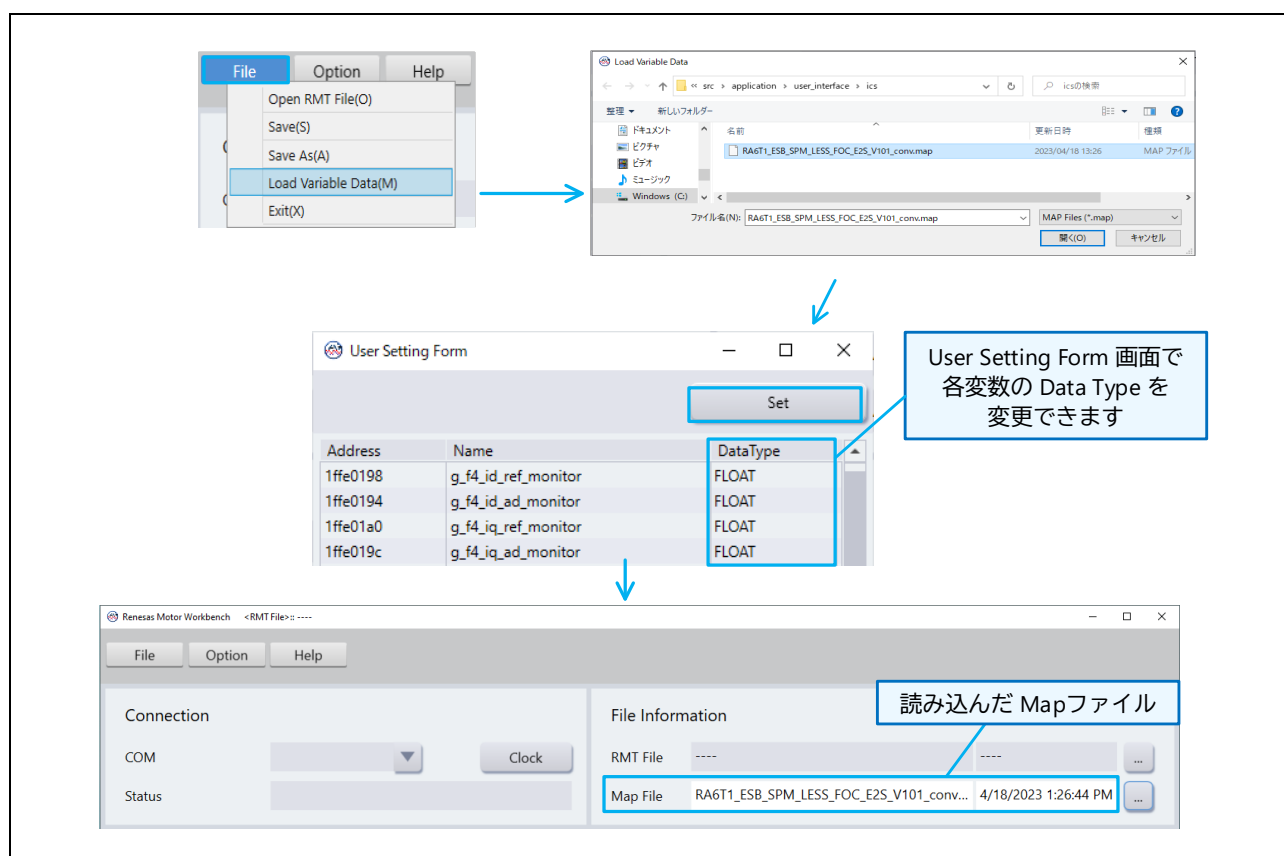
File Option Help

Open RMT File(O)
Save(S)
Save As(A)
Load Variable Data(M)
Exit(X)

Load Variable Data

« src › application › user_interface › ics

icsの検索

整理 ▾ 新しいフォルダー

ドキュメント
ピクチャ
ビデオ
ミュージック
Windows (C:)

名前 更新日時 種類

RA6T1_ESB_SPM_LESS_FOC_E2S_V101_conv.map 2023/04/18 13:26 MAP ファイル

ファイル名(N): RA6T1_ESB_SPM_LESS_FOC_E2S_V101_conv.map

MAP Files (*.map)

開く(O) キャンセル

User Setting Form

Set

| Address | Name | DataType |
|---|---|---|
| 1ffe0198 | g_f4_id_ref_monitor | FLOAT |
| 1ffe0194 | g_f4_id_ad_monitor | FLOAT |
| 1ffe01a0 | g_f4_iq_ref_monitor | FLOAT |
| 1ffe019c | g_f4_iq_ad_monitor | FLOAT |

User Setting Form 画面で各変数の Data Type を変更できます

Renesas Motor Workbench <RMT File>:: ----

File Option Help

Connection

COM

Clock

Status

File Information

読み込んだ Mapファイル

RMT File ---- ----

...

Map File RA6T1_ESB_SPM_LESS_FOC_E2S_V101_conv... 4/18/2023 1:26:44 PM

...